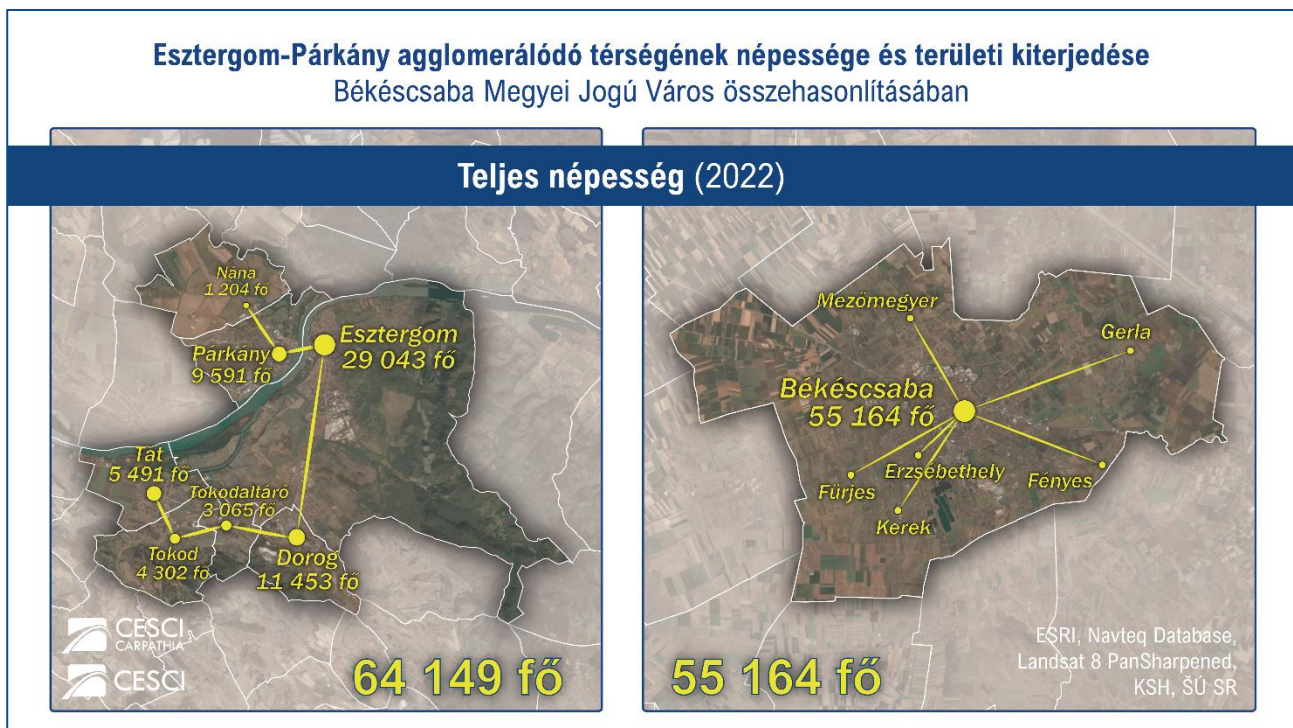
Esztergom-Párkány agglomerálódó térségének népessége és területi kiterjedése
Békéscsaba Megyei Jogú Város összehasonlításában

Teljes népesség (2022)

Nána
1 204 fő

Esztergom
29 043 fő

Párkány
9 591 fő

Tát
5 491 fő

Tokodaltáró
3 065 fő

Tokod
4 302 fő

Dorog
11 453 fő

CESCI CARPATHIA

CESCI

64 149 fő

Mezőmegyer

Gerla

Békéscsaba
55 164 fő

Erzsébethely

Fürjes

Fényes

Kerek

ESRI, Navteq Database, Landsat 8 PanSharpened, KSH, ŠÚ SR

55 164 fő